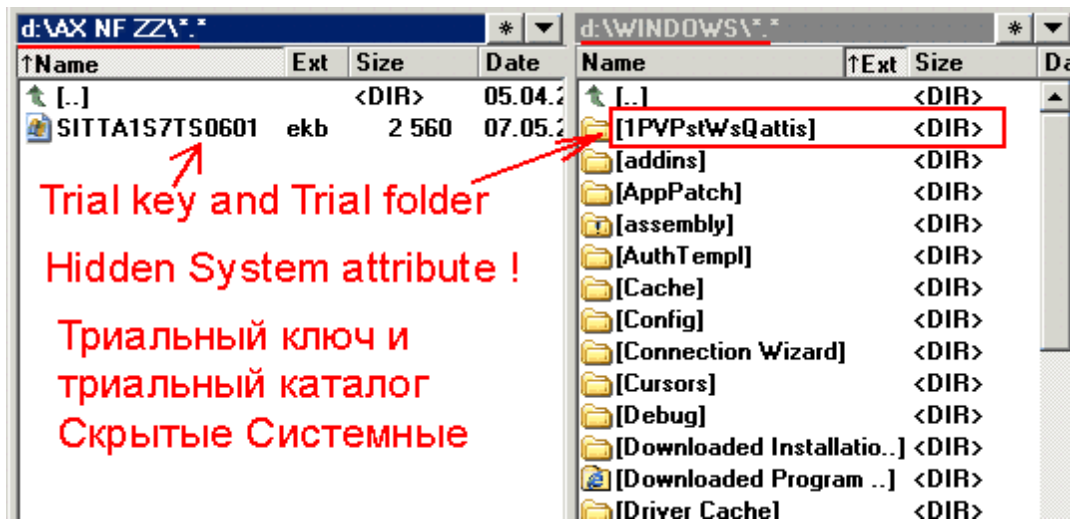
d:\AX NF ZZ\*.* * ▼

| ↑Name | Ext | Size | Date |
|---|---|---|---|
| [..] | | <DIR> | 05.04.2 |
| SITTA1S7TS0601 | ekb | 2 560 | 07.05.2 |

Trial key and Trial folder

Hidden System attribute !

Триальный ключ и триальный каталог Скрытые Системные

d:\WINDOWS\*.* * ▼

| Name | ↑Ext | Size | Da |
|---|---|---|---|
| [..] | | <DIR> | |
| [1PVPstWsQattis] | | <DIR> | |
| [addins] | | <DIR> | |
| [AppPatch] | | <DIR> | |
| [assembly] | | <DIR> | |
| [AuthTempl] | | <DIR> | |
| [Cache] | | <DIR> | |
| [Config] | | <DIR> | |
| [Connection Wizard] | | <DIR> | |
| [Cursors] | | <DIR> | |
| [Debug] | | <DIR> | |
| [Downloaded Installatio..] | | <DIR> | |
| [Downloaded Program ..] | | <DIR> | |
| [Driver Cache] | | <DIR> | |